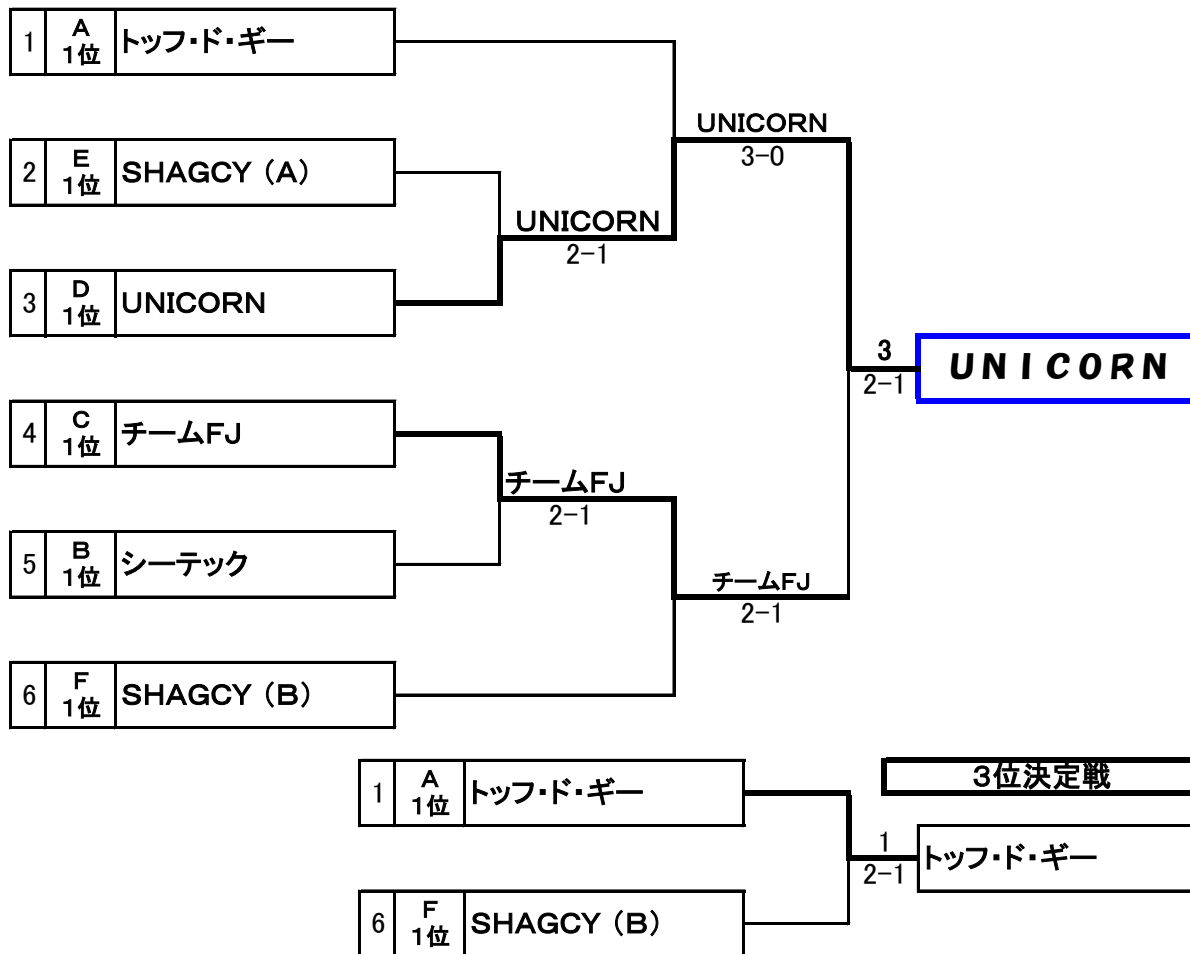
1 A 1位 トッフ･ド･ギー

2 E 1位 SHAGCY（A）

3 D 1位 UNICORN

4 C 1位 チームFJ

5 B 1位 シーテック

6 F 1位 SHAGCY（B）

UNICORN
2−1

チームFJ
2−1

UNICORN
3−0

チームFJ
2−1

3
2−1

UNICORN

3位決定戦

1 A 1位 トッフ･ド･ギー

6 F 1位 SHAGCY（B）

1
2−1

トッフ･ド･ギー